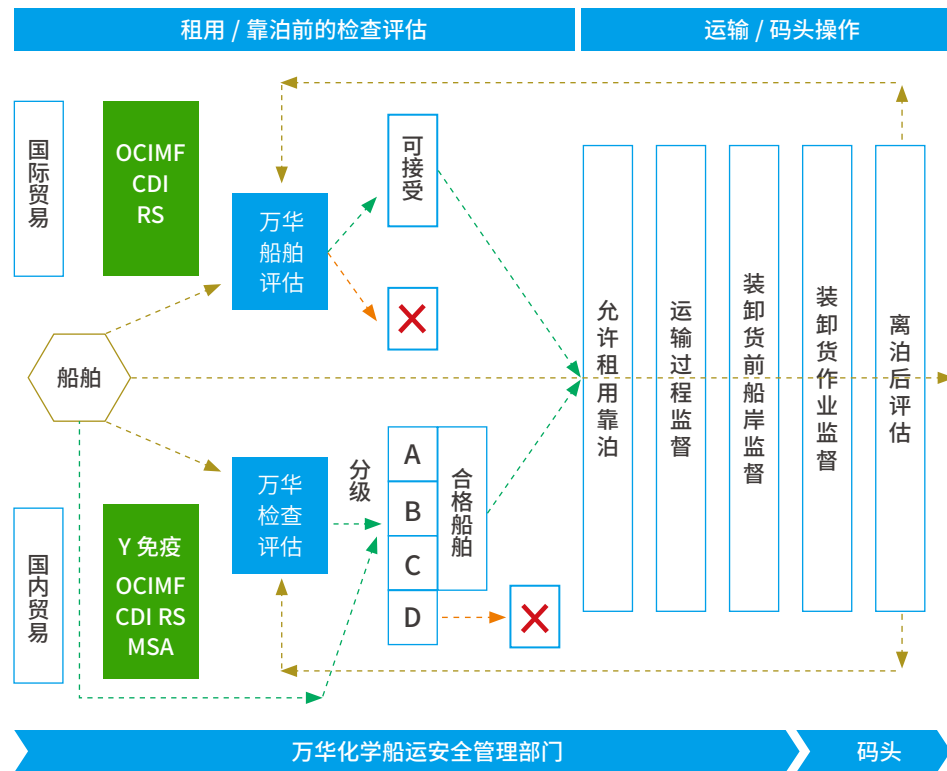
租用 / 靠泊前的检查评估

运输 / 码头操作

国际贸易

OCIMF
CDI
RS

万华船舶评估

可接受

船舶

万华检查评估

分级

A
B
C
D

合格船舶

国内贸易

Y 免疫
OCIMF
CDI RS
MSA

允许租用靠泊

运输过程监督

装卸货前船岸监督

装卸货作业监督

离泊后评估

万华化学船运安全管理部门

码头